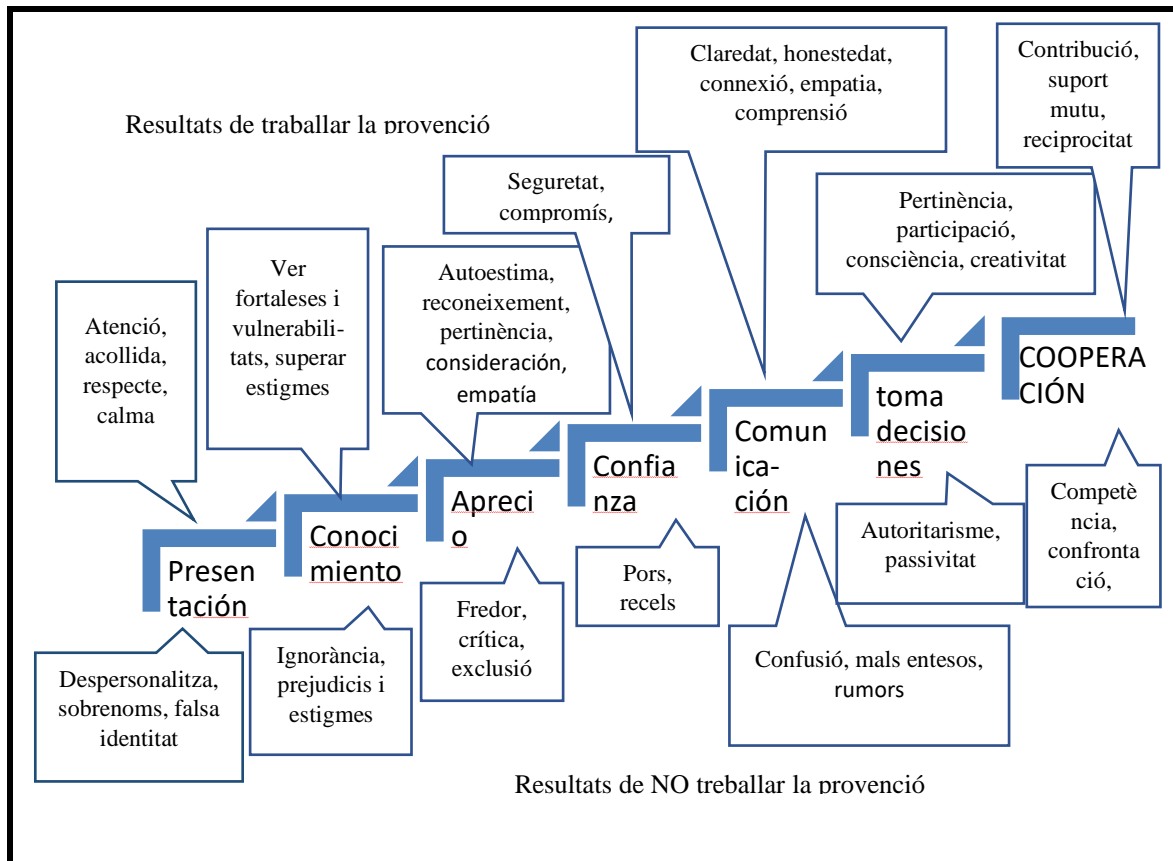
Resultats de traballar la provenció

Atenció, acollida, respecte, calma

Ver fortaleses i vulnerabilitats, superar estigmes

Autoestima, reconeixement, pertinència, consideración, empatía

Seguretat, compromís,

Claredat, honestedat, connexió, empatia, comprensió

Pertinència, participació, consciència, creativitat

Contribució, suport mutu, reciprocitat

Presentación

Conocimiento

Aprecio

Confianza

Comunicación

toma decisiones

COOPERACIÓN

Despersonalitza, sobrenoms, falsa identitat

Ignorància, prejudicis i estigmes

Fredor, crítica, exclusió

Pors, recels

Confusió, mals entesos, rumors

Autoritarisme, passivitat

Competència, confrontació,

Resultats de NO treballar la provenció